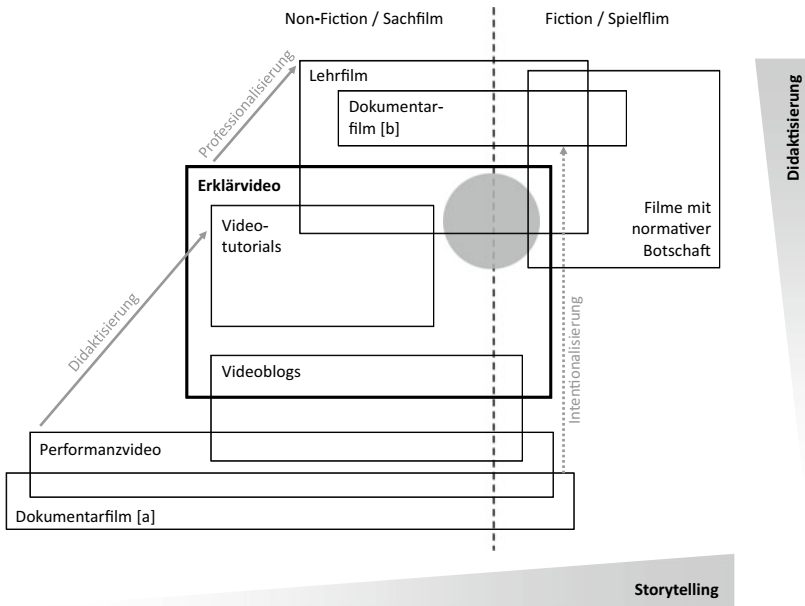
Non-Fiction / Sachfilm

Fiction / Spielflim

Didaktisierung

Professionalisierung

Lehrfilm

Dokumentarfilm [b]

Erklärvideo

Videotutorials

Filme mit normativer Botschaft

Didaktisierung

Intentionalisierung

Videoblogs

Performanzvideo

Dokumentarfilm [a]

Storytelling